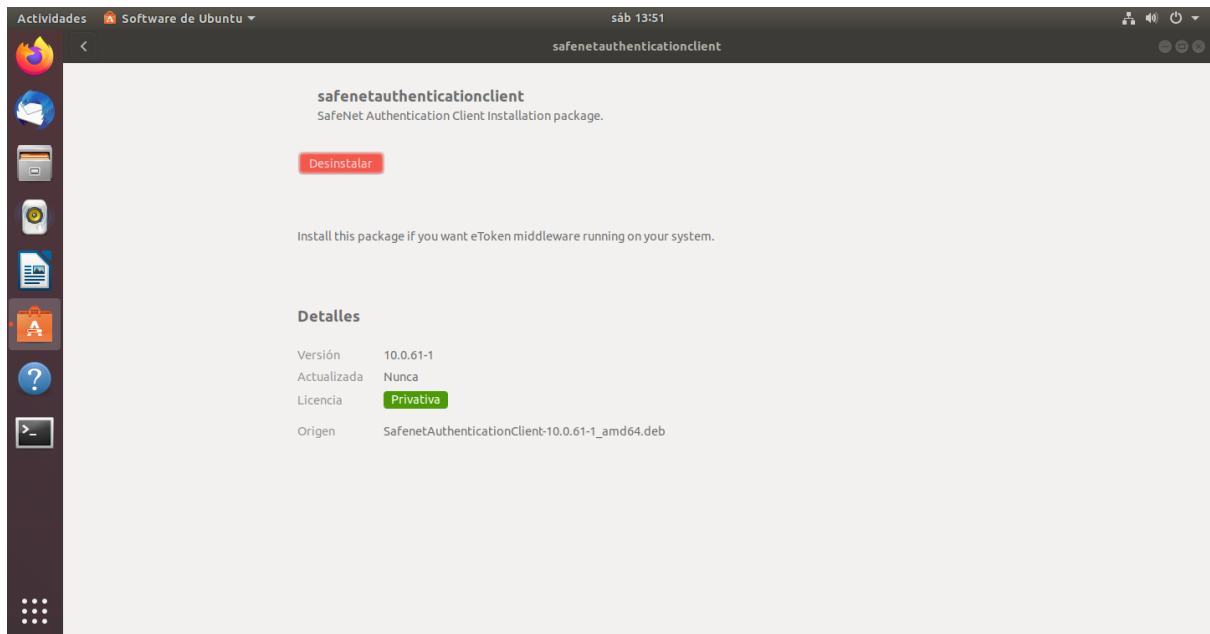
Actividades Software de Ubuntu

sáb 13:51

safenetauthenticationclient

safenetauthenticationclient
SafeNet Authentication Client Installation package.

Desinstalar

Install this package if you want eToken middleware running on your system.

Detalles

| | |
|---|---|
| Versión | 10.0.61-1 |
| Actualizada | Nunca |
| Licencia | Privativa |
| Origen | SafenetAuthenticationClient-10.0.61-1_amd64.deb |